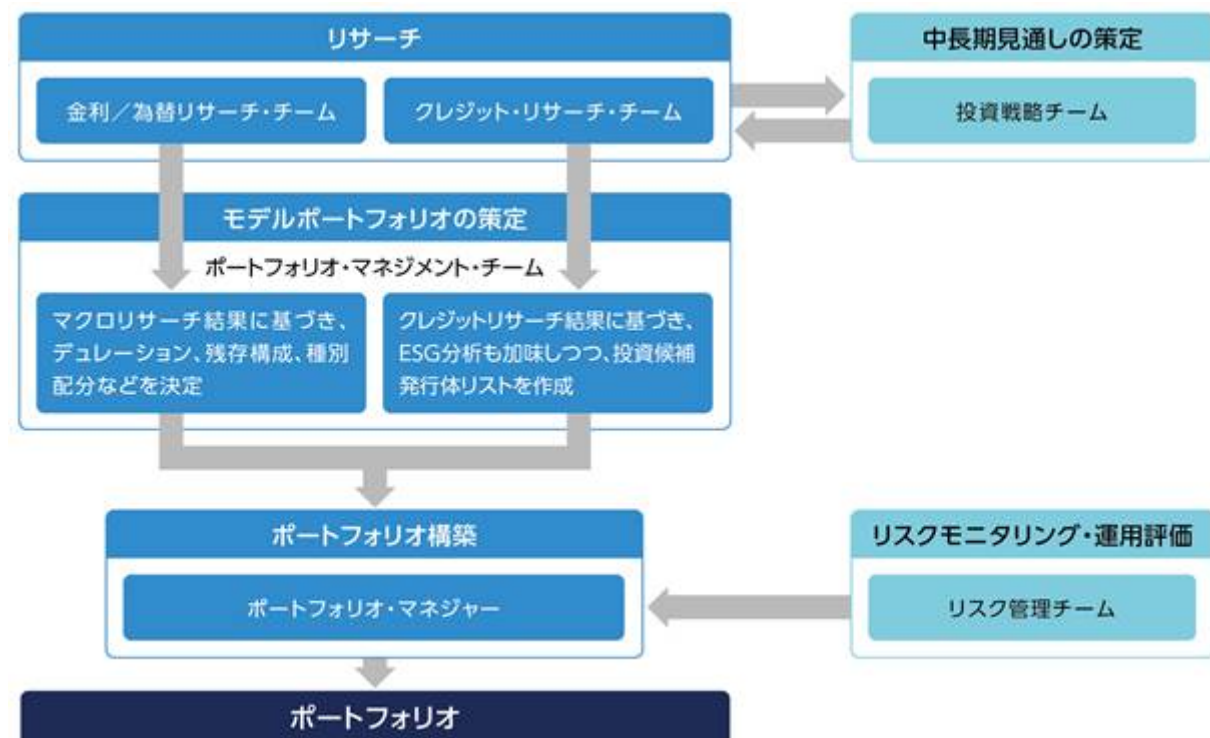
リサーチ

金利／為替リサーチ・チーム

クレジット・リサーチ・チーム

中長期見通しの策定

投資戦略チーム

モデルポートフォリオの策定

ポートフォリオ・マネジメント・チーム

マクロリサーチ結果に基づき、デュレーション、残存構成、種別配分などを決定

クレジットリサーチ結果に基づき、ESG分析も加味しつつ、投資候補発行体リストを作成

ポートフォリオ構築

ポートフォリオ・マネジャー

リスクモニタリング・運用評価

リスク管理チーム

ポートフォリオ